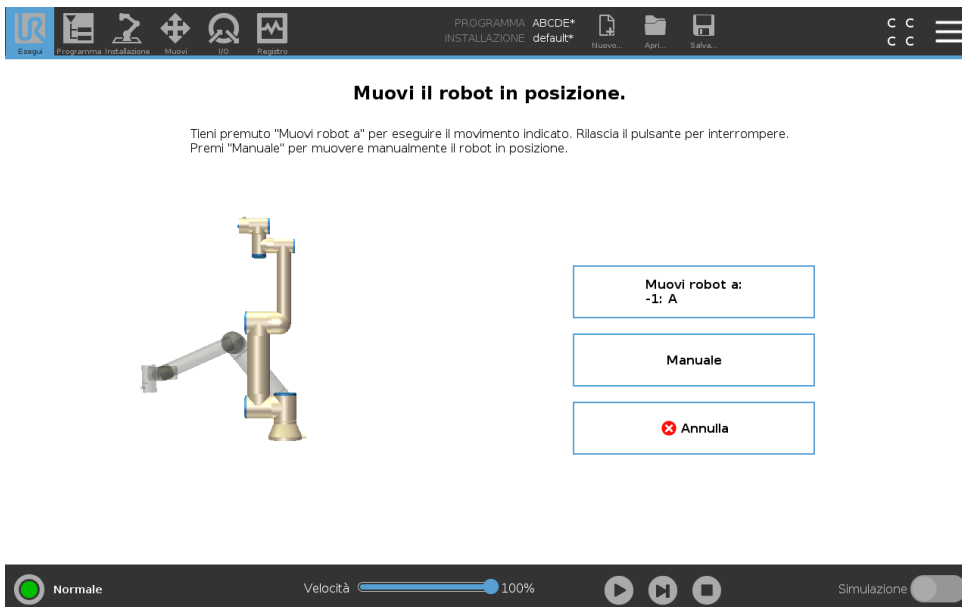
Esegui Programma Installazione Muovi I/O Registro

PROGRAMMA ABCDE*
INSTALLAZIONE default*

Nuovo... Apri... Salva...

C C
C C

Muovi il robot in posizione.

Tieni premuto "Muovi robot a" per eseguire il movimento indicato. Rilascia il pulsante per interrompere. Premi "Manuale" per muovere manualmente il robot in posizione.

Muovi robot a:
-1: A

Manuale

Annulla

Normale

Velocità 100%

Simulazione